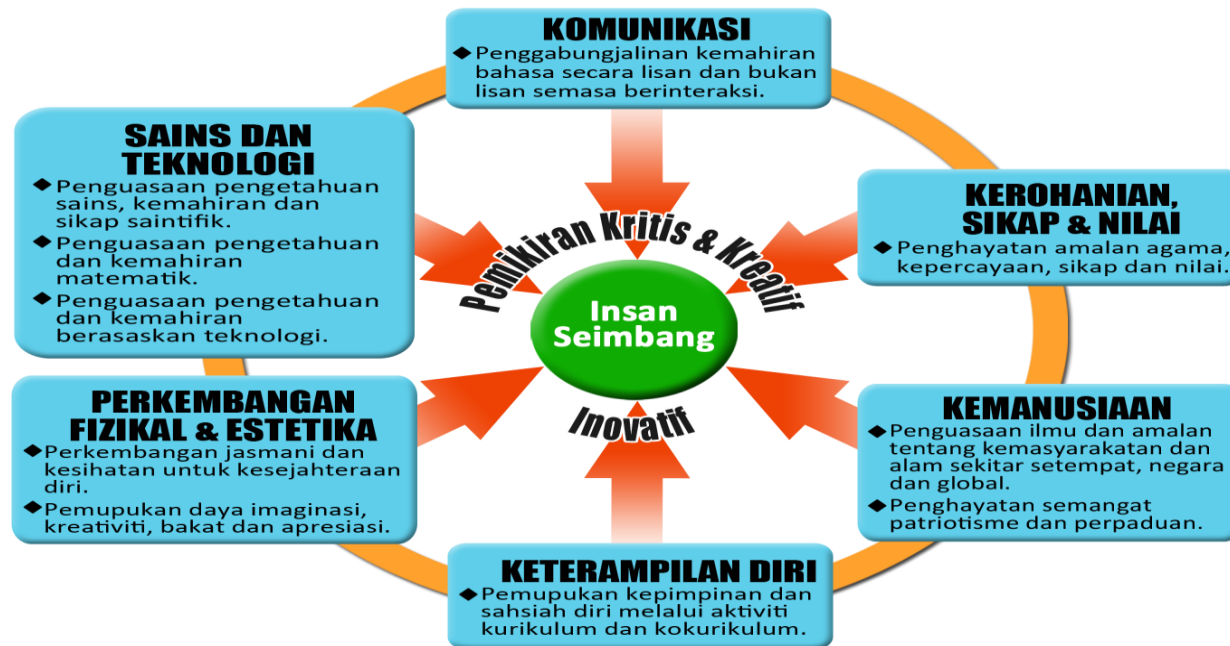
KOMUNIKASI
◆ Penggabungjalinan kemahiran bahasa secara lisan dan bukan lisan semasa berinteraksi.

SAINS DAN TEKNOLOGI
◆ Penguasaan pengetahuan sains, kemahiran dan sikap saintifik.
◆ Penguasaan pengetahuan dan kemahiran matematik.
◆ Penguasaan pengetahuan dan kemahiran berasaskan teknologi.

KEROHANIAN, SIKAP & NILAI
◆ Penghayatan amalan agama, kepercayaan, sikap dan nilai.

Pemikiran Kritis & Kreatif

Insan Seimbang

Inovatif

PERKEMBANGAN FIZIKAL & ESTETIKA
◆ Perkembangan jasmani dan kesihatan untuk kesejahteraan diri.
◆ Pemupukan daya imaginasi, kreativiti, bakat dan apresiasi.

KEMANUSIAAN
◆ Penguasaan ilmu dan amalan tentang kemasyarakatan dan alam sekitar setempat, negara dan global.
◆ Penghayatan semangat patriotisme dan perpaduan.

KETERAMPILAN DIRI
◆ Pemupukan kepimpinan dan sahsiah diri melalui aktiviti kurikulum dan kokurikulum.